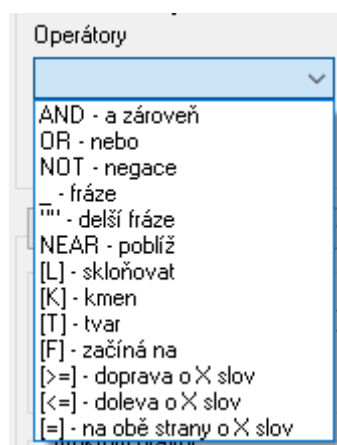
Operátory

AND - a zároveň
OR - nebo
NOT - negace
_ - fráze
"" - delší fráze
NEAR - poblíž
[L] - skloňovat
[K] - kmen
[T] - tvar
[F] - začíná na
[>=] - doprava o X slov
[<=] - doleva o X slov
[=] - na obě strany o X slov